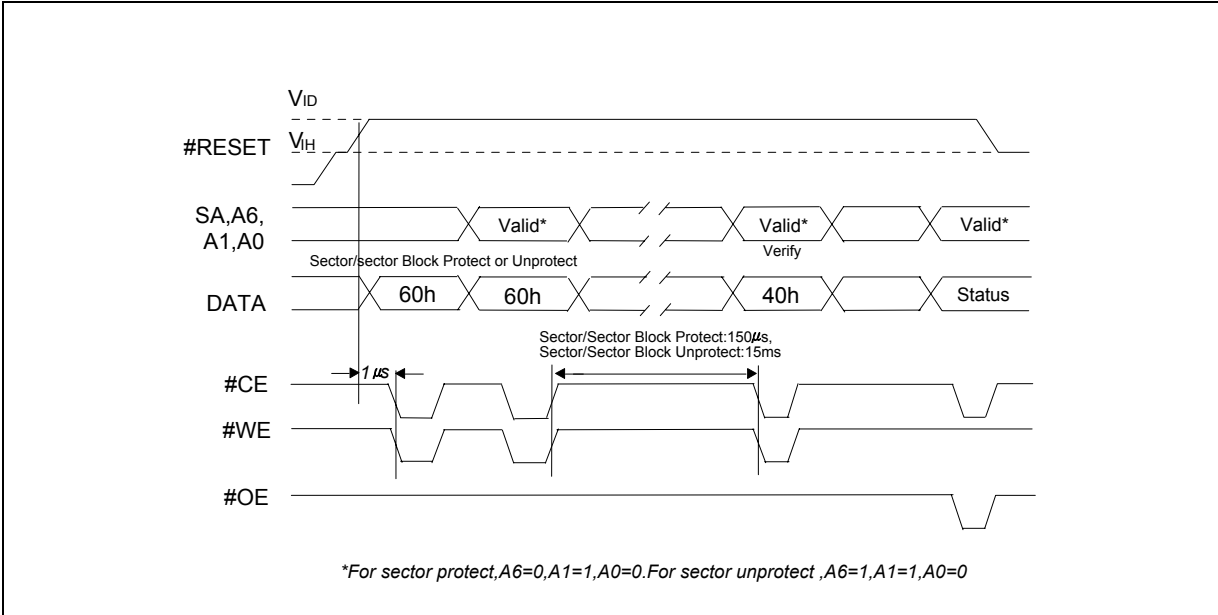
VID

#RESET VIH

SA,A6, A1,A0

Valid*

Valid*

Valid*

Verify

Sector/sector Block Protect or Unprotect

DATA

60h

60h

40h

Status

Sector/Sector Block Protect:150$\mu$s, Sector/Sector Block Unprotect:15ms

#CE

1 $\mu$s

#WE

#OE

*For sector protect,A6=0,A1=1,A0=0.For sector unprotect ,A6=1,A1=1,A0=0